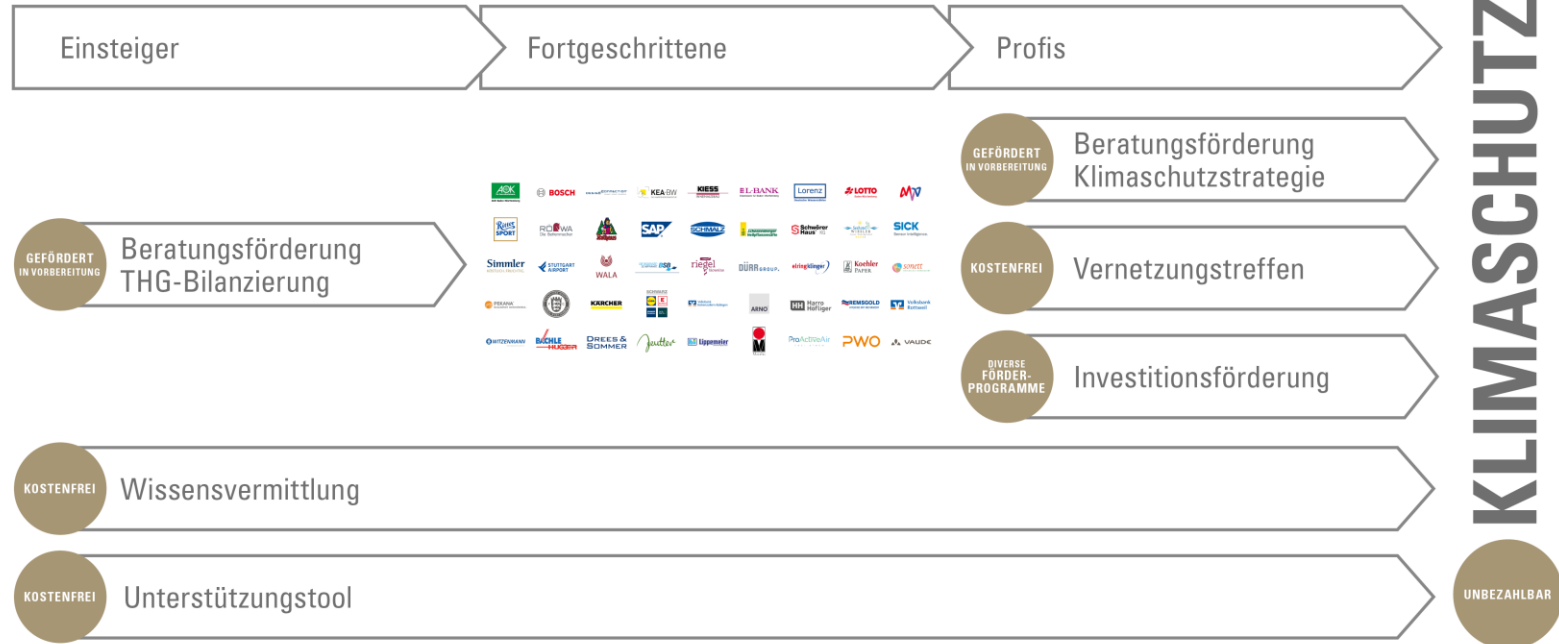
Einsteiger

Fortgeschrittene

Profis

KLIMASCHUTZ

GEFÖRDERT IN VORBEREITUNG

Beratungsförderung Klimaschutzstrategie

GEFÖRDERT IN VORBEREITUNG

Beratungsförderung THG-Bilanzierung

AOK BOSCH KEA BW KIESS L-BANK Lorenz LOTTO MV

Ritter SPORT ROWA SAP SCHMALZ Schwörer Haus SICK

Simmler STUTTGART AIRPORT WALA riegel DÜRR GROUP ElringKlinger Koehler PAPER

KÄRCHER ARNO Harro Höfliger REMSGOLD Volksbank

WITZENMANN BÄCHLE HUGGER DREES & SOMMER Lippenmeier ProActiveAir PWO VAUDE

KOSTENFREI

Vernetzungstreffen

DIVERSE FÖRDER-PROGRAMME

Investitionsförderung

KOSTENFREI

Wissensvermittlung

KOSTENFREI

Unterstützungstool

UNBEZAHLBAR